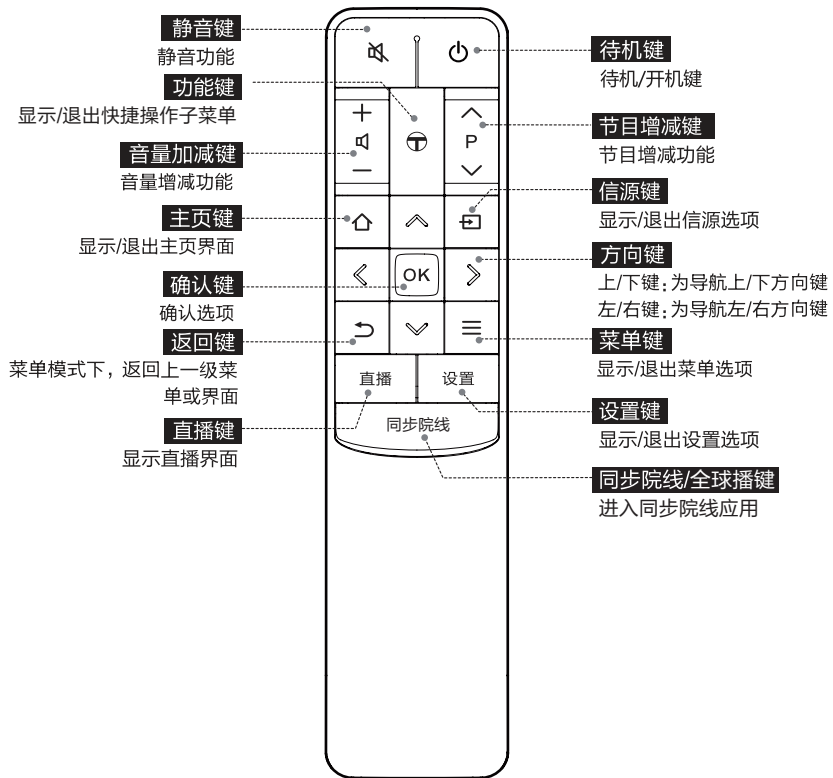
静音键
静音功能

功能键
显示/退出快捷操作子菜单

音量加减键
音量增减功能

主页键
显示/退出主页界面

确认键
确认选项

返回键
菜单模式下，返回上一级菜单或界面

直播键
显示直播界面

待机键
待机/开机键

节目增减键
节目增减功能

信源键
显示/退出信源选项

方向键
上/下键：为导航上/下方向键
左/右键：为导航左/右方向键

菜单键
显示/退出菜单选项

设置键
显示/退出设置选项

同步院线/全球播键
进入同步院线应用

+
P
OK
直播
设置
同步院线